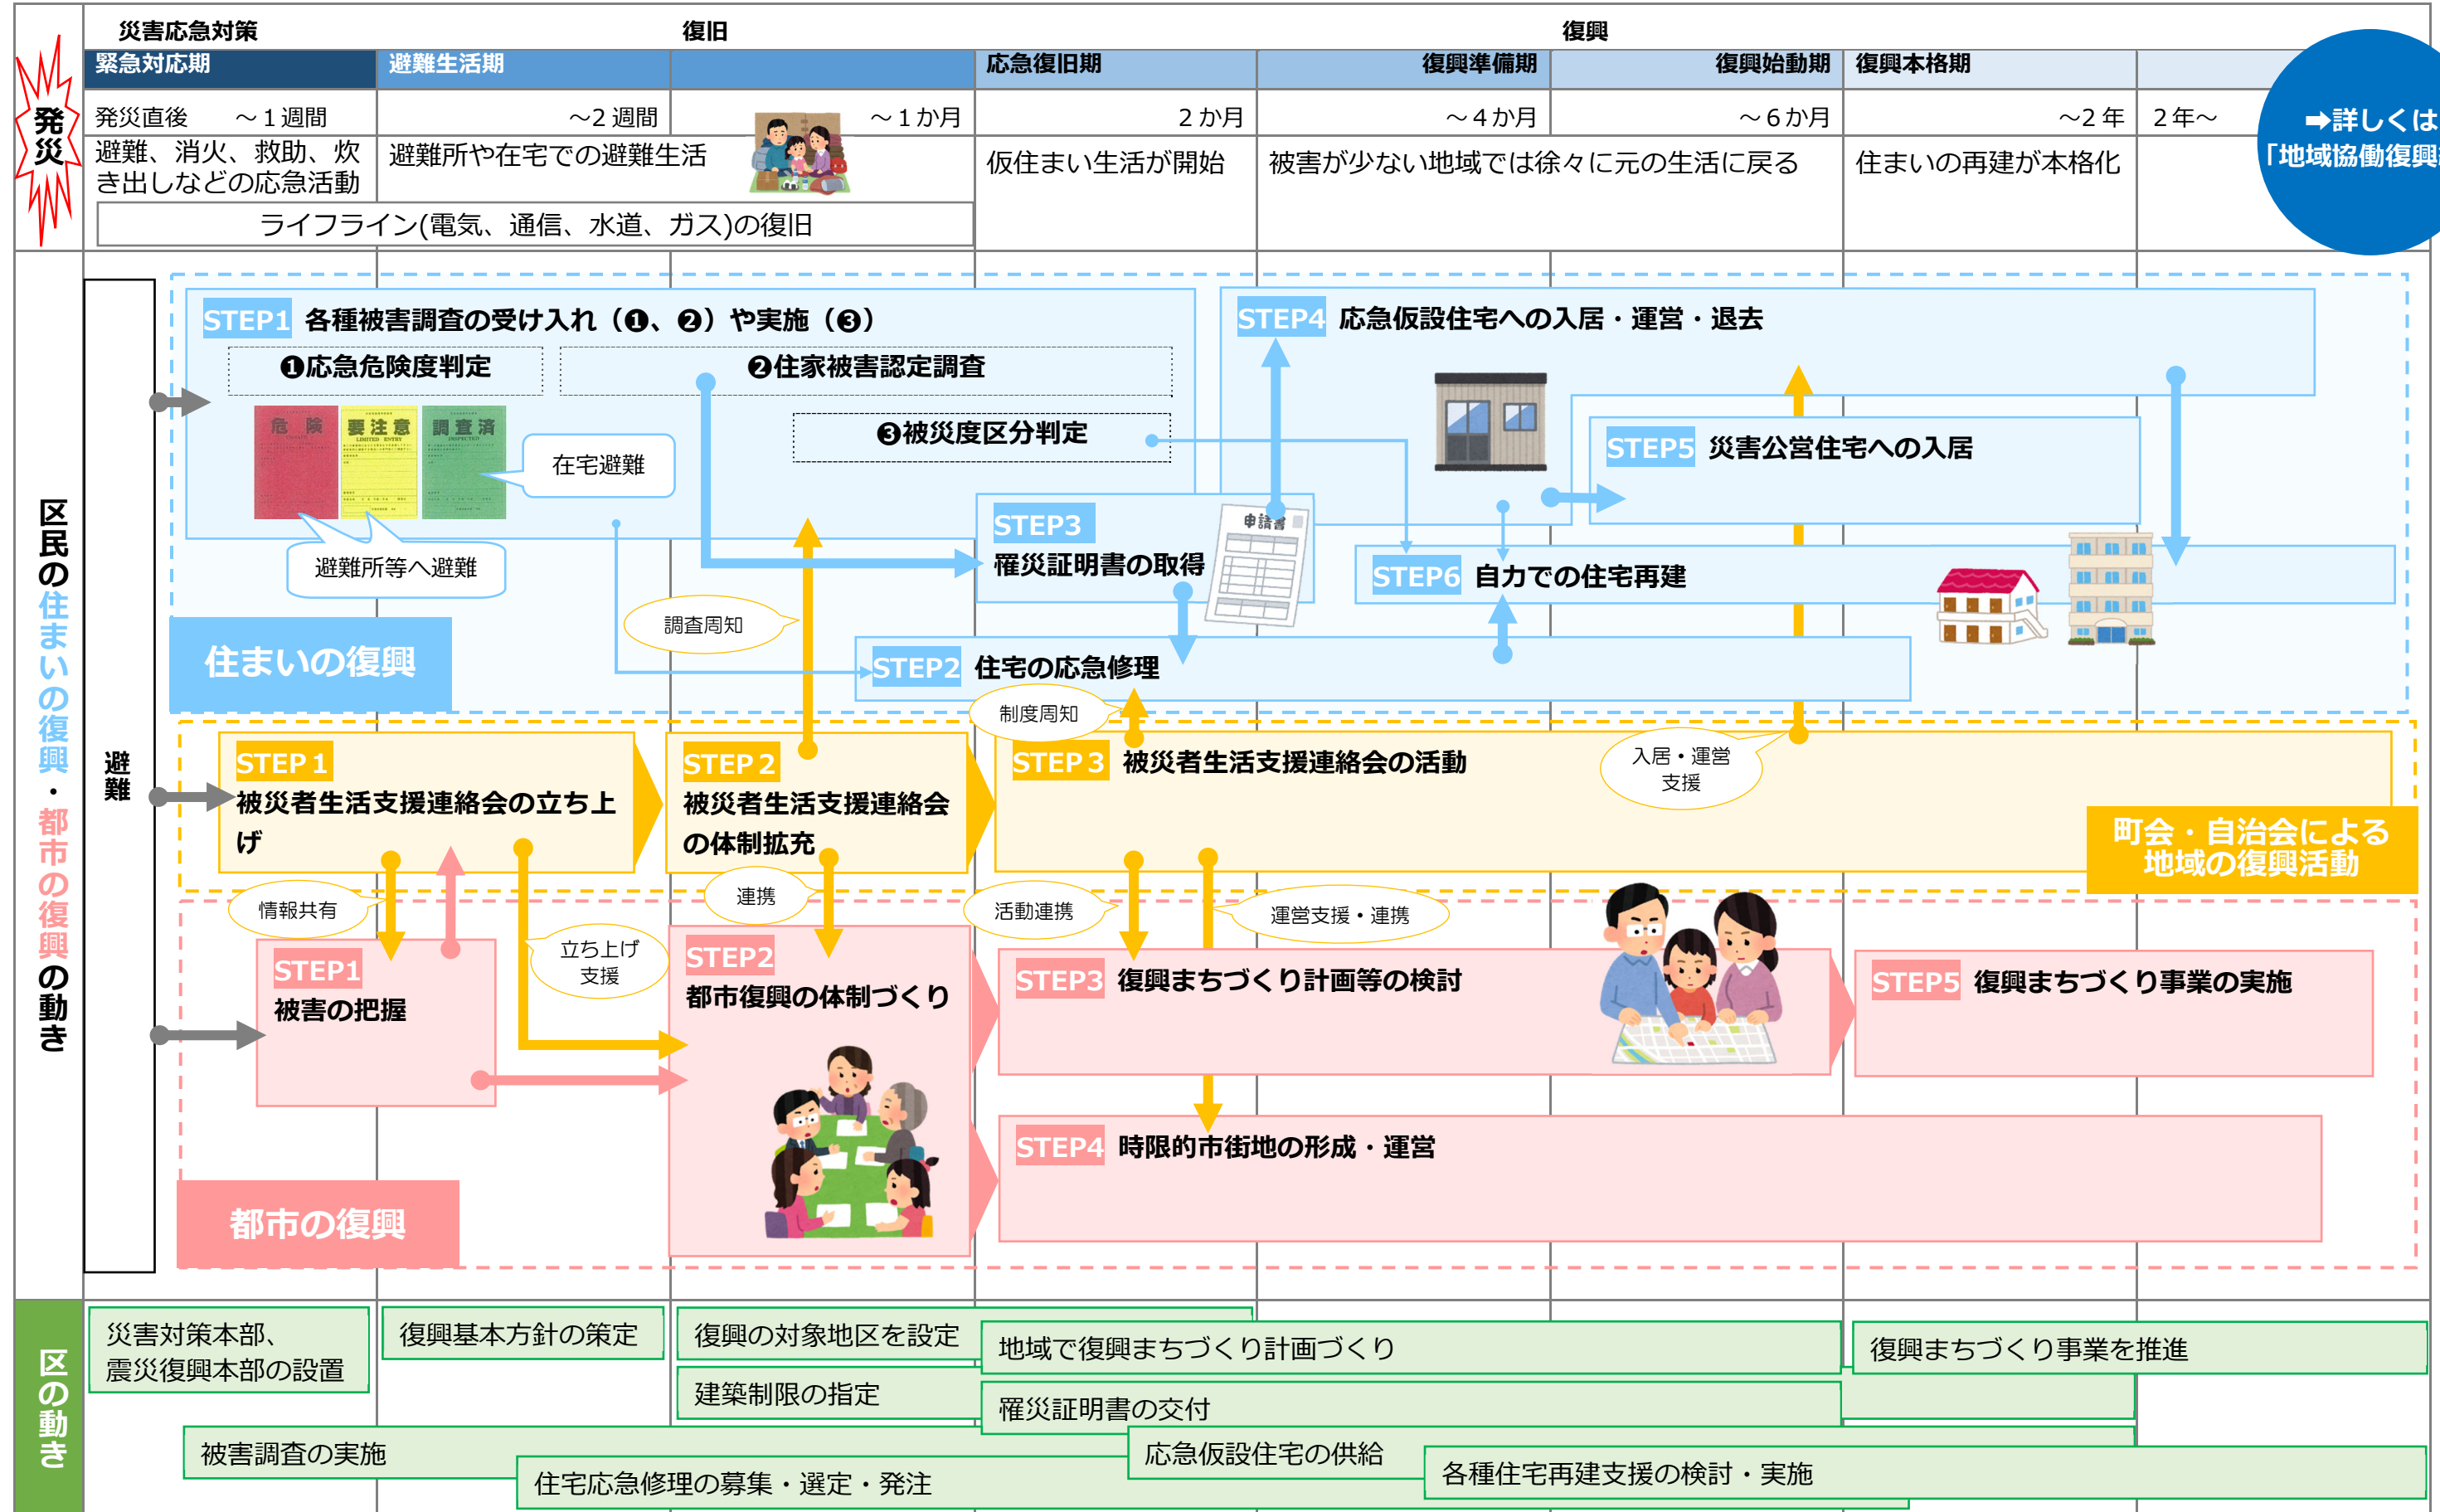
発災

災害応急対策　復旧　復興

| 緊急対応期 | 避難生活期 | | 応急復旧期 | 復興準備期 | 復興始動期 | 復興本格期 | |
|---|---|---|---|---|---|---|---|
| 発災直後　～1週間 | ～2週間 | ～1か月 | 2か月 | ～4か月 | ～6か月 | ～2年 | 2年～ |
| 避難、消火、救助、炊き出しなどの応急活動 | 避難所や在宅での避難生活 | | 仮住まい生活が開始 | 被害が少ない地域では徐々に元の生活に戻る | | 住まいの再建が本格化 | |

ライフライン(電気、通信、水道、ガス)の復旧

➡詳しくは「地域協働復興

区民の住まいの復興・都市の復興の動き

避難

住まいの復興

STEP1 各種被害調査の受け入れ（❶、❷）や実施（❸）
❶応急危険度判定
❷住家被害認定調査
❸被災度区分判定
危険　要注意　調査済
在宅避難
避難所等へ避難
調査周知
STEP3 罹災証明書の取得
申請書
STEP2 住宅の応急修理
制度周知
STEP4 応急仮設住宅への入居・運営・退去
STEP5 災害公営住宅への入居
STEP6 自力での住宅再建

STEP 1 被災者生活支援連絡会の立ち上げ
STEP 2 被災者生活支援連絡会の体制拡充
STEP 3 被災者生活支援連絡会の活動
入居・運営支援
町会・自治会による地域の復興活動

情報共有
立ち上げ支援
連携
活動連携
運営支援・連携

STEP1 被害の把握
STEP2 都市復興の体制づくり
STEP3 復興まちづくり計画等の検討
STEP4 時限的市街地の形成・運営
STEP5 復興まちづくり事業の実施

都市の復興

区の動き

災害対策本部、震災復興本部の設置
復興基本方針の策定
復興の対象地区を設定
地域で復興まちづくり計画づくり
復興まちづくり事業を推進
建築制限の指定
罹災証明書の交付
被害調査の実施
応急仮設住宅の供給
住宅応急修理の募集・選定・発注
各種住宅再建支援の検討・実施